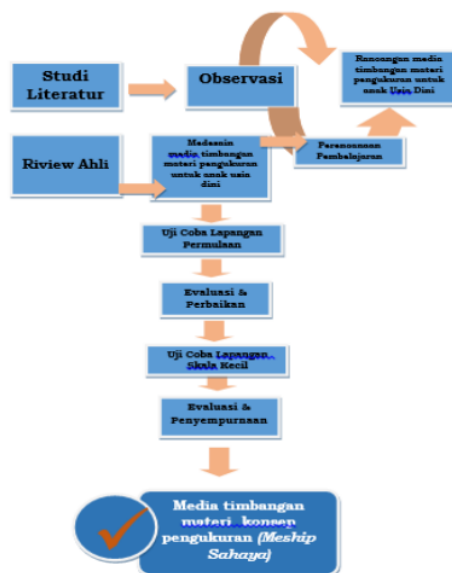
Studi Literatur

Observasi

Rancangan media timbangan materi pengukuran untuk anak Usia Dini

Riview Ahli

Medesain media timbangan materi pengukuran untuk anak usia dini

Perencanaan Pembelajaran

Uji Coba Lapangan Permulaan

Evaluasi & Perbaikan

Uji Coba Lapangan Skala Kecil

Evaluasi & Penyempurnaan

Media timbangan materi konsep pengukuran (Meship Sahaya)